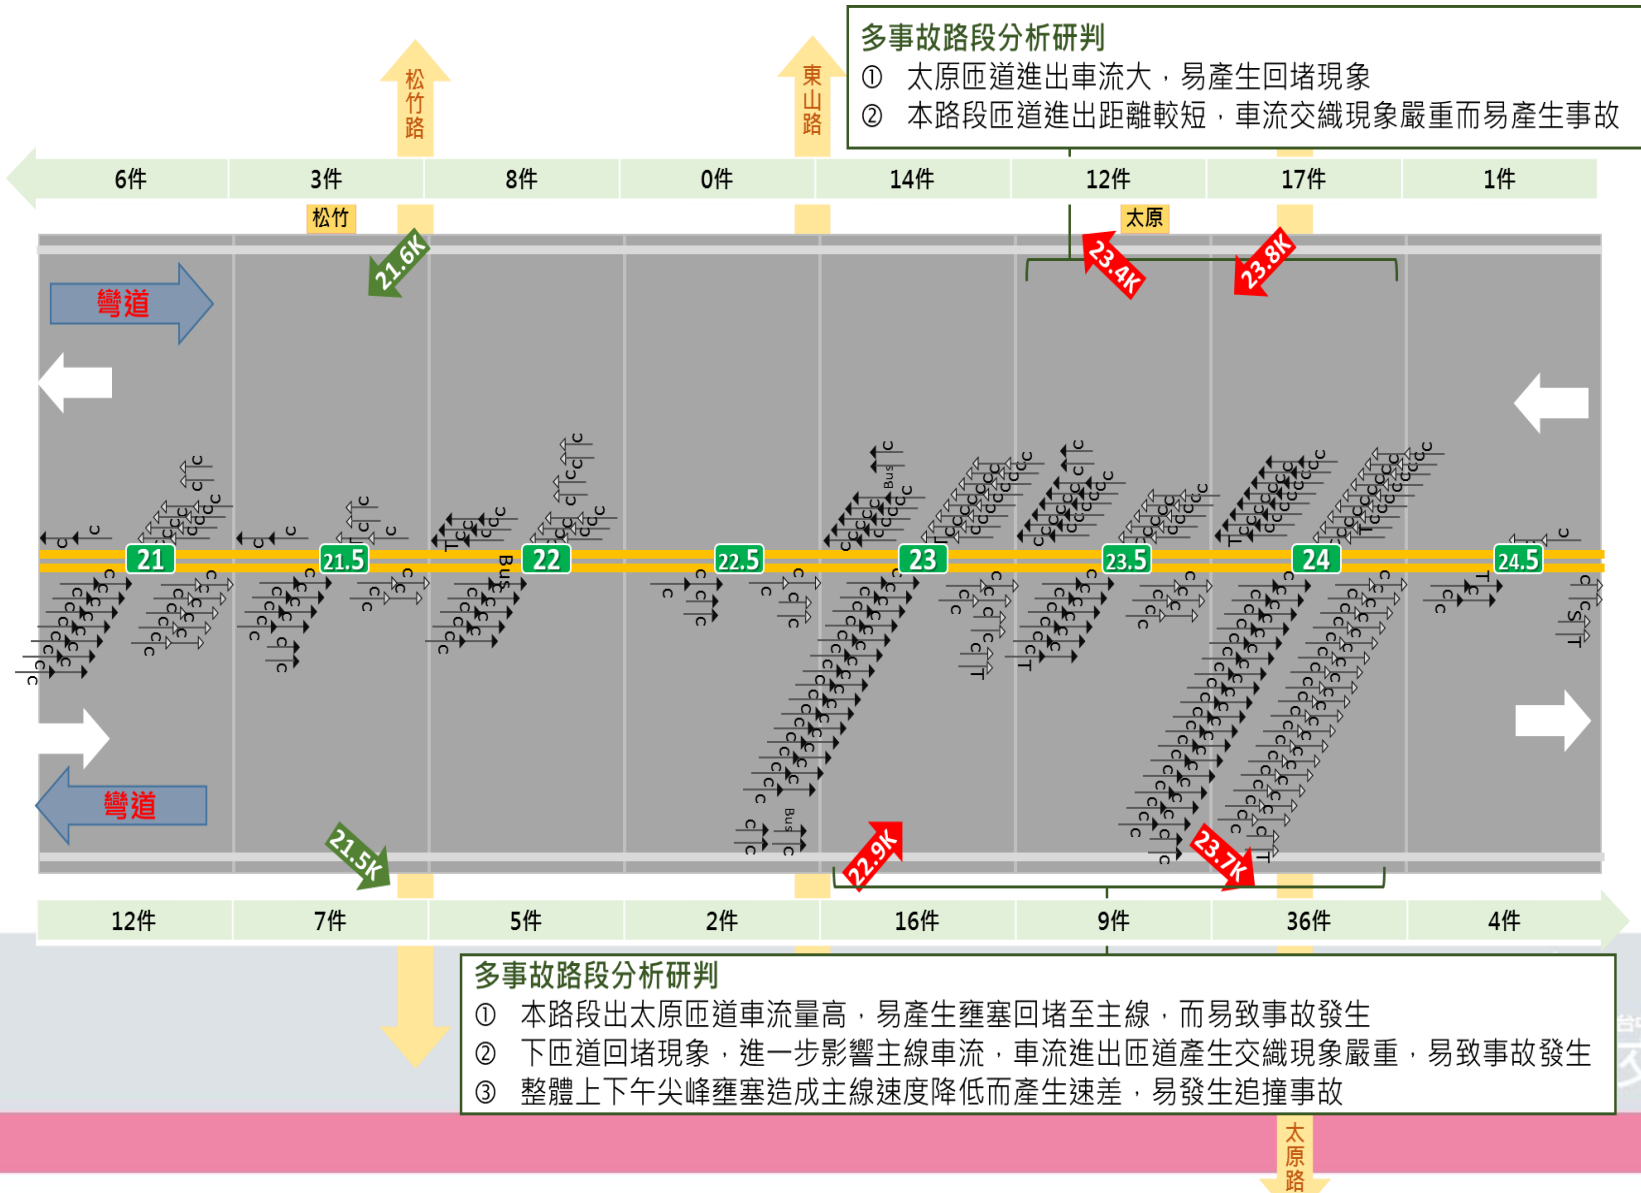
多事故路段分析研判
① 太原匝道進出車流大，易產生回堵現象
② 本路段匝道進出距離較短，車流交織現象嚴重而易產生事故

松竹路

東山路

| 6件 | 3件 | 8件 | 0件 | 14件 | 12件 | 17件 | 1件 |
|---|---|---|---|---|---|---|---|

松竹

太原

21.6K

23.4K

23.8K

彎道

21

21.5

22

22.5

23

23.5

24

24.5

彎道

21.5K

22.9K

23.7K

| 12件 | 7件 | 5件 | 2件 | 16件 | 9件 | 36件 | 4件 |
|---|---|---|---|---|---|---|---|

多事故路段分析研判
① 本路段出太原匝道車流量高，易產生壅塞回堵至主線，而易致事故發生
② 下匝道回堵現象，進一步影響主線車流，車流進出匝道產生交織現象嚴重，易致事故發生
③ 整體上下午尖峰壅塞造成主線速度降低而產生速差，易發生追撞事故

太原路